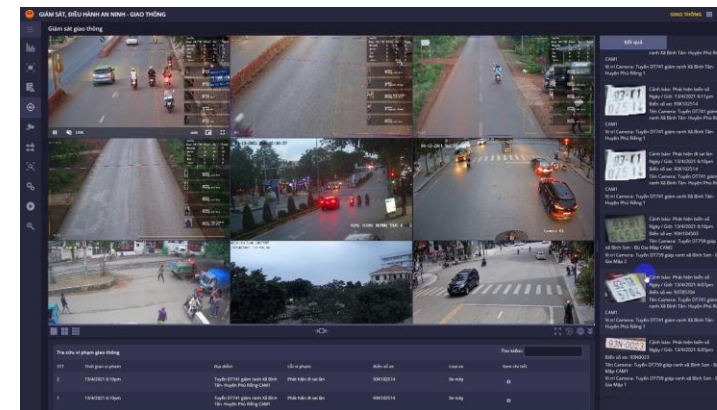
GIÁM SÁT, ĐIỀU HÀNH AN NINH - GIAO THÔNG

GIAO THÔNG

Giám sát giao thông

Kết quả

Tra cứu vi phạm giao thông

Tìm kiếm

| STT | Thời gian vi phạm | Địa điểm | Lỗi vi phạm | Biển số xe | Loại xe | Xem chi tiết |
|---|---|---|---|---|---|---|
| 2 | 13/4/2021 6:13pm | Tuyến ĐT741 gần ranh Xã Bình Tân- Huyện Phú Riềng CAM1 | Phát hiện đi sai làn | 93K102514 | Xe máy | |
| 1 | 13/4/2021 6:13pm | Tuyến ĐT741 gần ranh Xã Bình Tân- Huyện Phú Riềng CAM1 | Phát hiện đi sai làn | 93K102514 | Xe máy | |

CAM1
Vị trí Camera: Tuyến ĐT741 gần ranh Xã Bình Tân- Huyện Phú Riềng 1

Cảnh báo: Phát hiện đi sai làn
Ngày / Giờ: 13/4/2021 6:13pm
Biển số xe: 93K102514
Tên Camera: Tuyến ĐT741 gần ranh Xã Bình Tân- Huyện Phú Riềng 1

CAM1

Cảnh báo: Phát hiện đi sai làn
Ngày / Giờ: 13/4/2021 6:10pm
Biển số xe: 93K102514
Tên Camera: Tuyến ĐT741 gần ranh Xã Bình Tân- Huyện Phú Riềng 1

CAM1

Cảnh báo: Phát hiện biển số
Ngày / Giờ: 13/4/2021 6:05pm
Biển số xe: 93H1D4565
Tên Camera: Tuyến ĐT759 gần ranh Xã Bình Sơn - Bù Gia Mập CAM1

93N-00023
Cảnh báo: Phát hiện biển số
Ngày / Giờ: 13/4/2021 6:05pm
Biển số xe: 93N00023
Tên Camera: Tuyến ĐT759 gần ranh Xã Bình Sơn - Bù Gia Mập 1